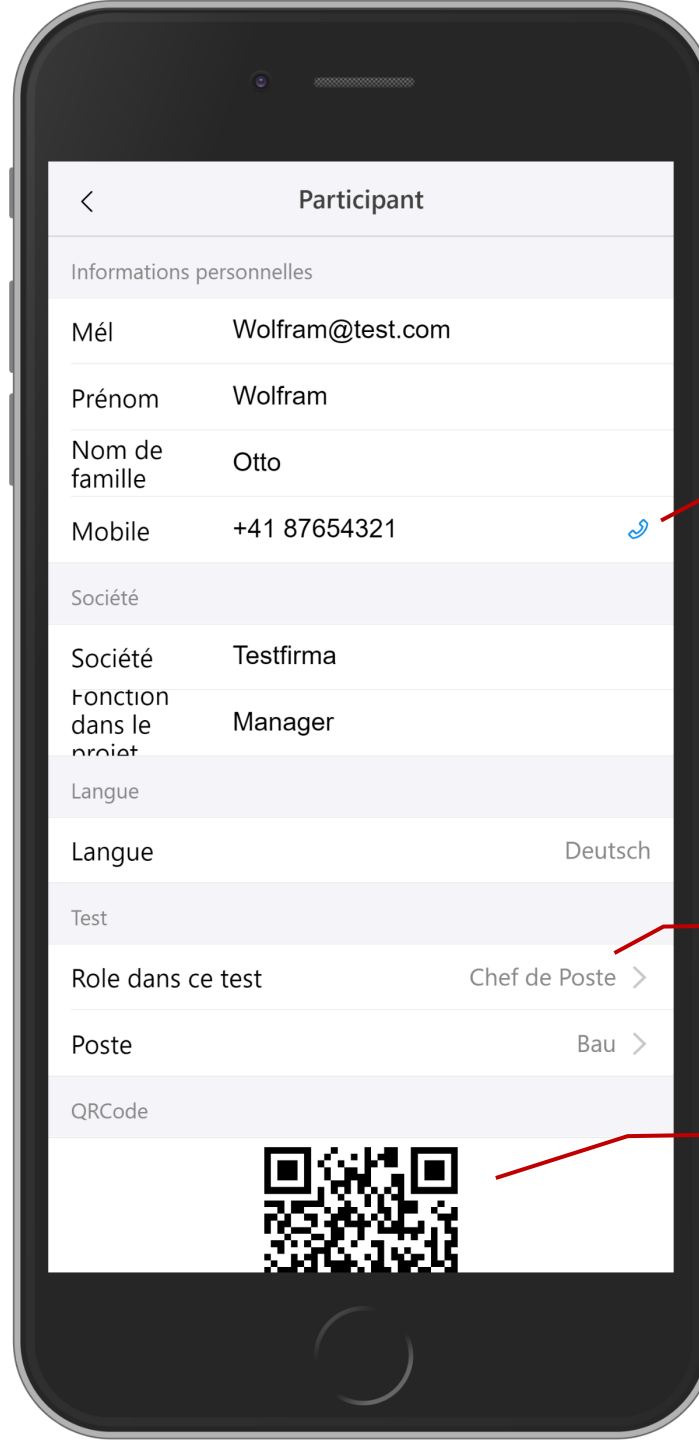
Participant

Informations personnelles

Mél Wolfram@test.com

Prénom Wolfram

Nom de famille Otto

Mobile +41 87654321

Société

Société Testfirma

Fonction dans le projet Manager

Langue

Langue Deutsch

Test

Role dans ce test Chef de Poste

Poste Bau

QRCode